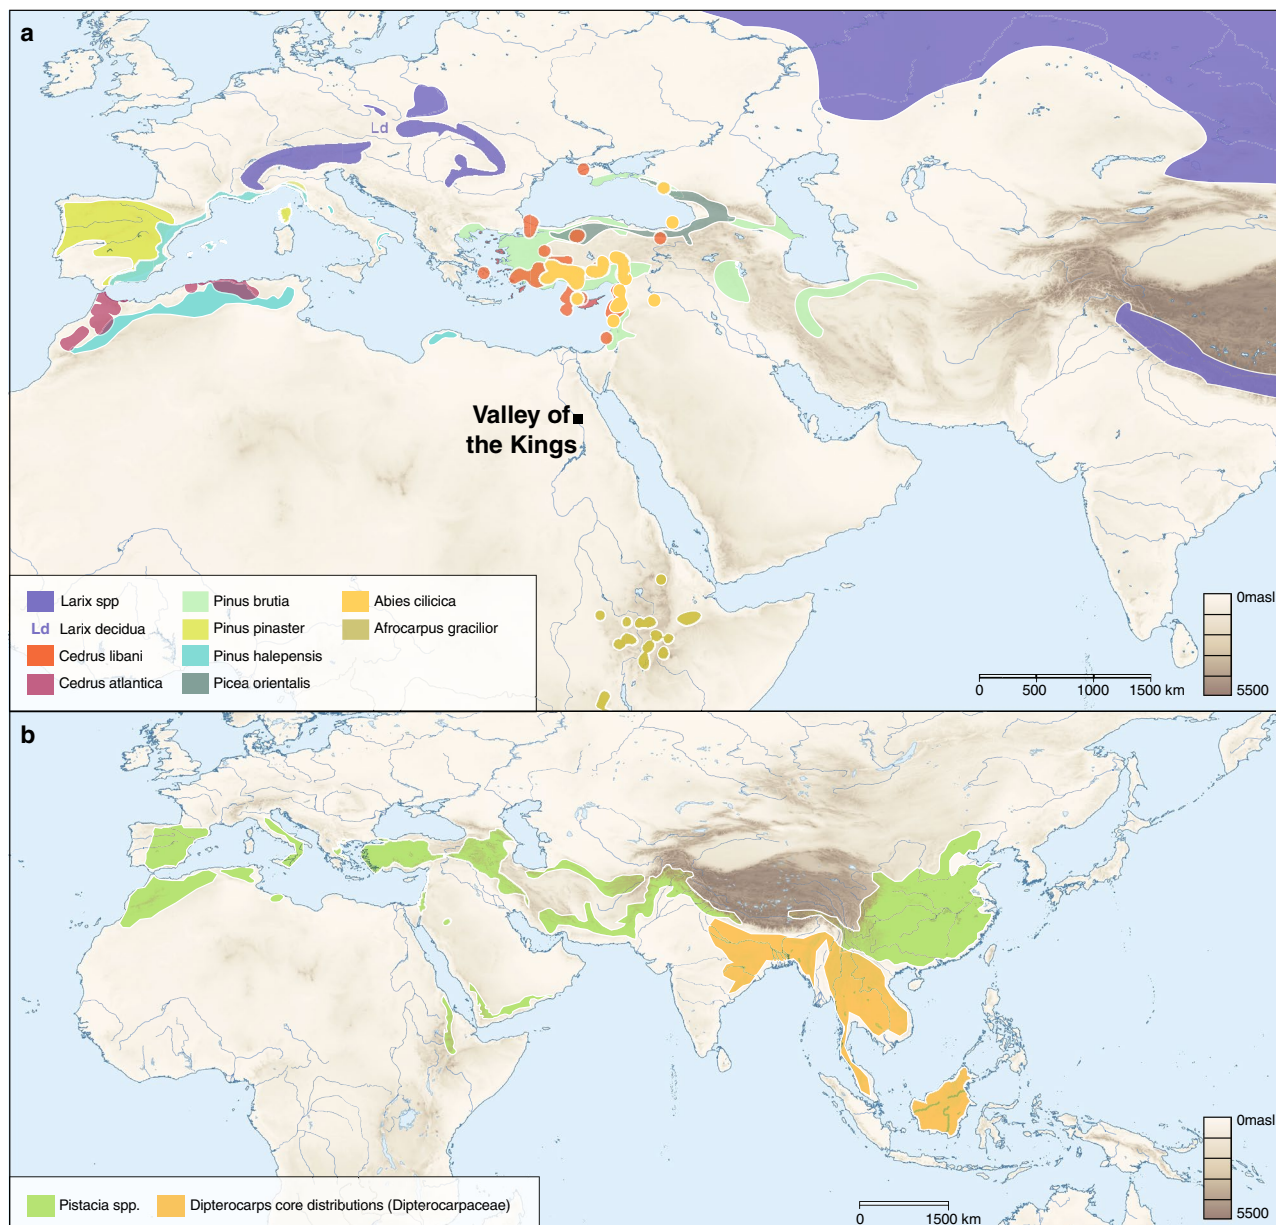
a

Ld

Valley of the Kings

Larix spp
Ld Larix decidua
Cedrus libani
Cedrus atlantica
Pinus brutia
Pinus pinaster
Pinus halepensis
Picea orientalis
Abies cilicica
Afrocarpus gracilior

0 500 1000 1500 km

0masl
5500

b

Pistacia spp.
Dipterocarps core distributions (Dipterocarpaceae)

0 1500 km

0masl
5500